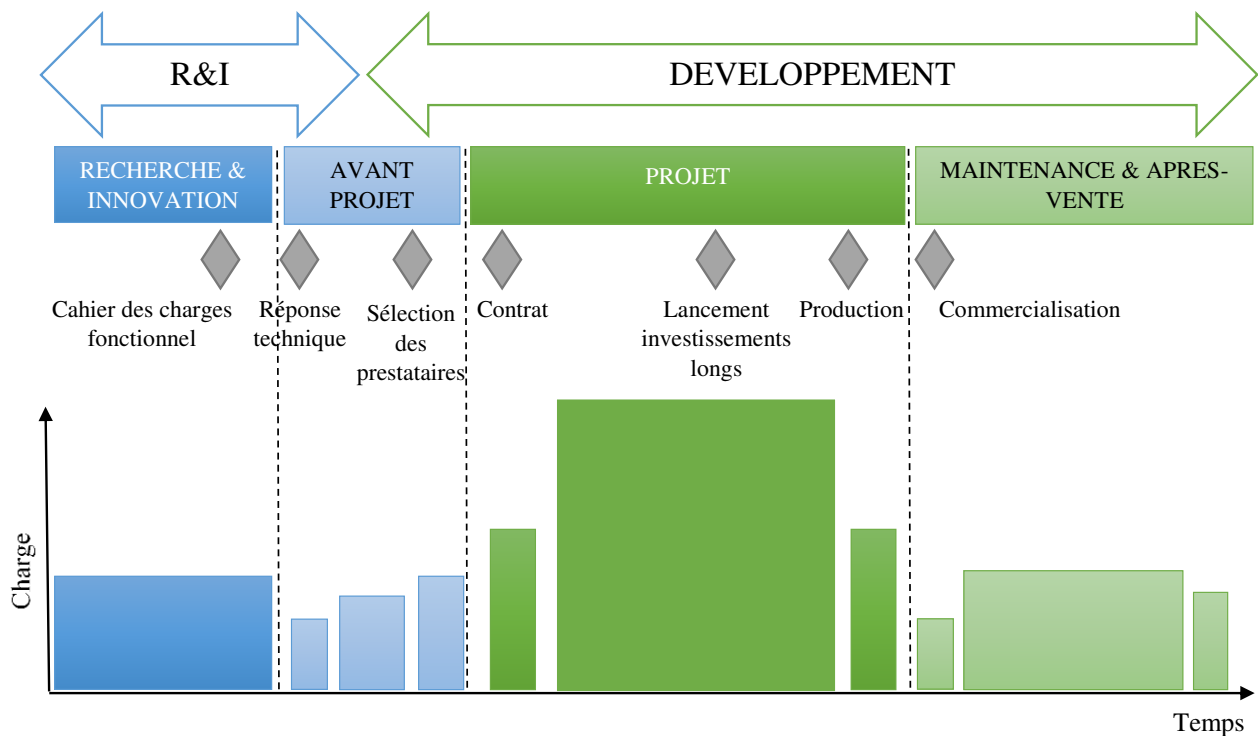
R&I

DEVELOPPEMENT

RECHERCHE & INNOVATION

AVANT PROJET

PROJET

MAINTENANCE & APRES-VENTE

Cahier des charges fonctionnel

Réponse technique

Sélection des prestataires

Contrat

Lancement investissements longs

Production

Commercialisation

Charge

Temps